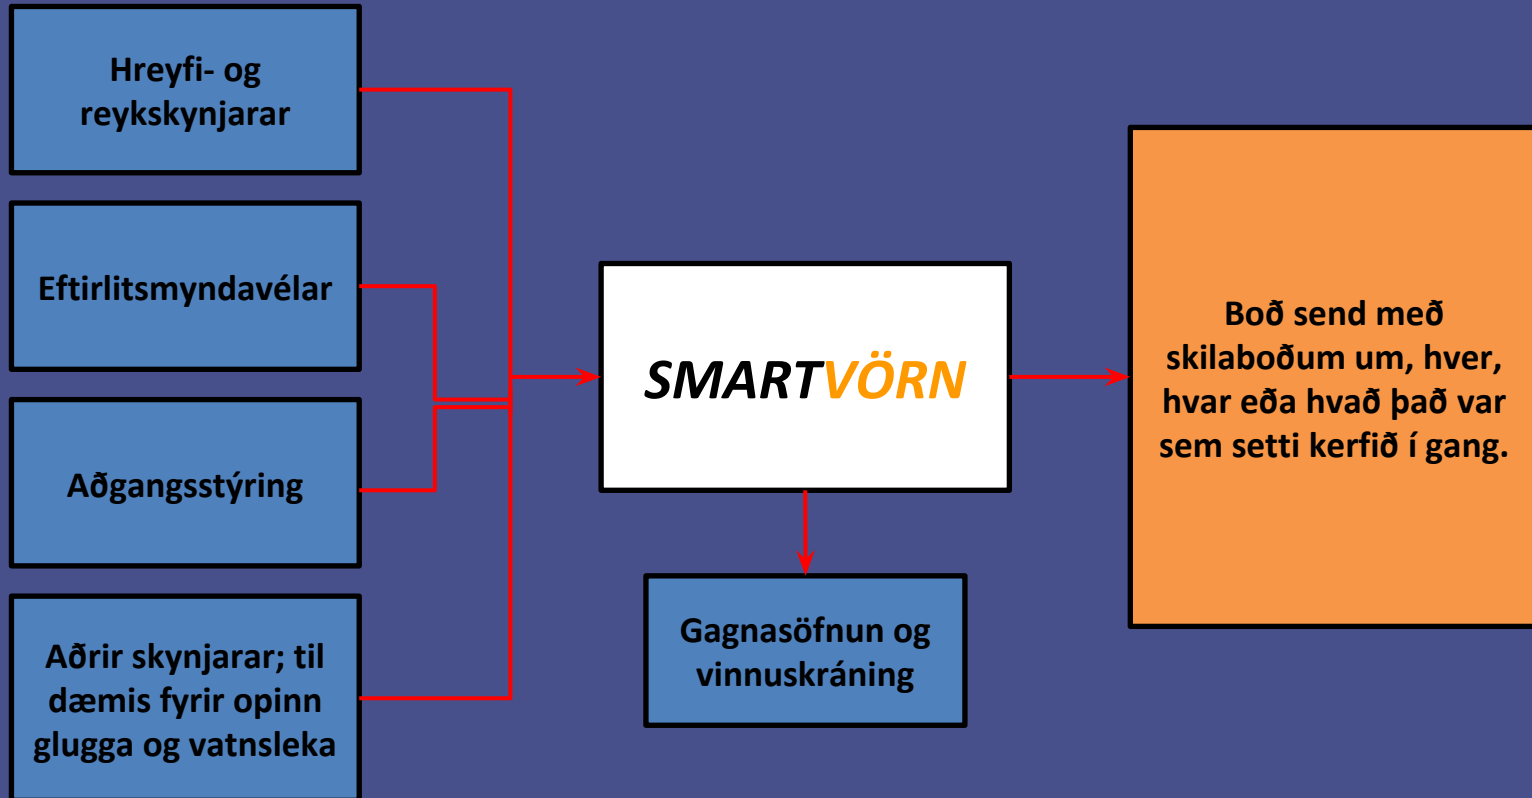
Hreyfi- og reykskynjarar

Eftirlitsmyndavélar

Aðgangsstýring

Aðrir skynjarar; til dæmis fyrir opinn glugga og vatnsleka

SMARTVÖRN

Gagnasöfnun og vinnuskráning

Boð send með skilaboðum um, hver, hvar eða hvað það var sem setti kerfið í gang.